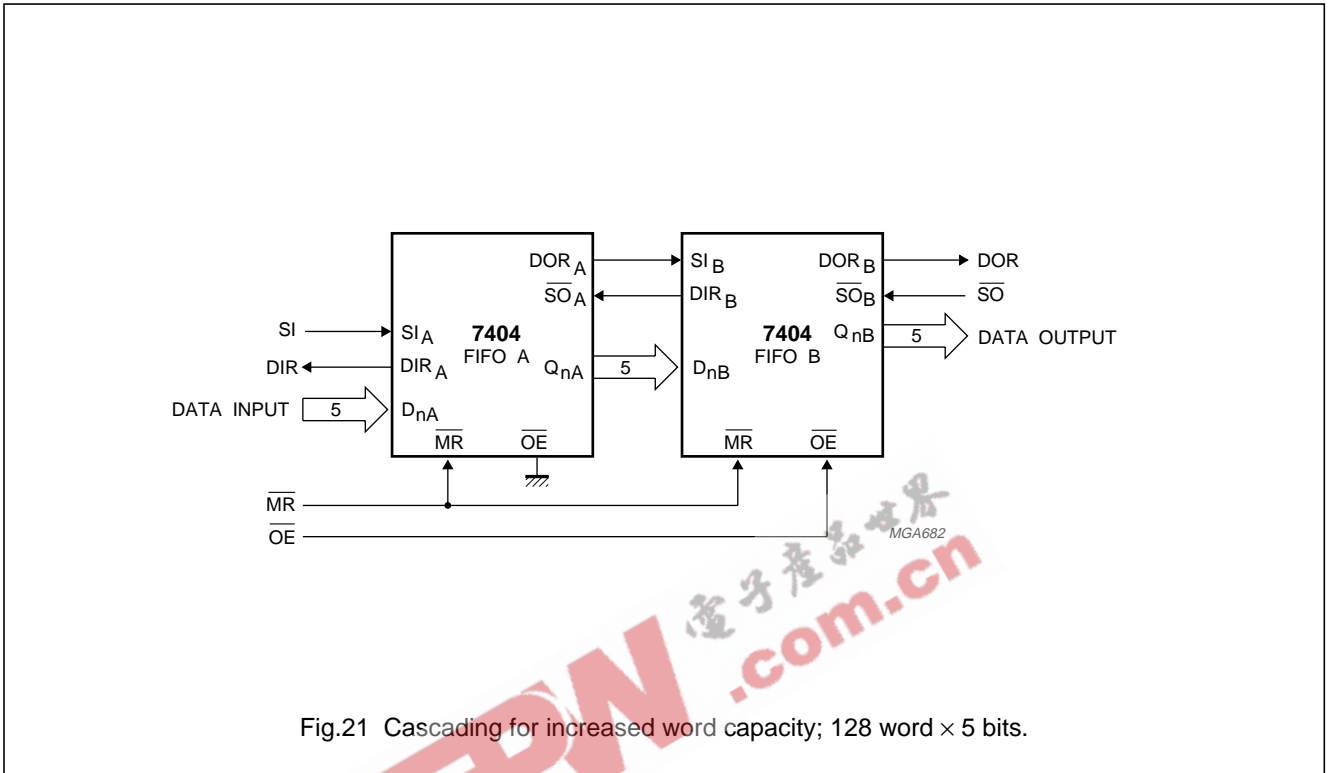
SI
DIR
DATA INPUT
5
$SI_A$
$DIR_A$
$D_{nA}$
**7404**
FIFO A
$DOR_A$
$\overline{SO}_A$
$Q_{nA}$
5
$\overline{MR}$
$\overline{OE}$
$SI_B$
$DIR_B$
$D_{nB}$
**7404**
FIFO B
$DOR_B$
$\overline{SO}_B$
$Q_{nB}$
5
$\overline{MR}$
$\overline{OE}$
DOR
$\overline{SO}$
DATA OUTPUT
$\overline{MR}$
$\overline{OE}$
MGA682

电子产品世界
.com.cn

Fig.21 Cascading for increased word capacity; 128 word × 5 bits.